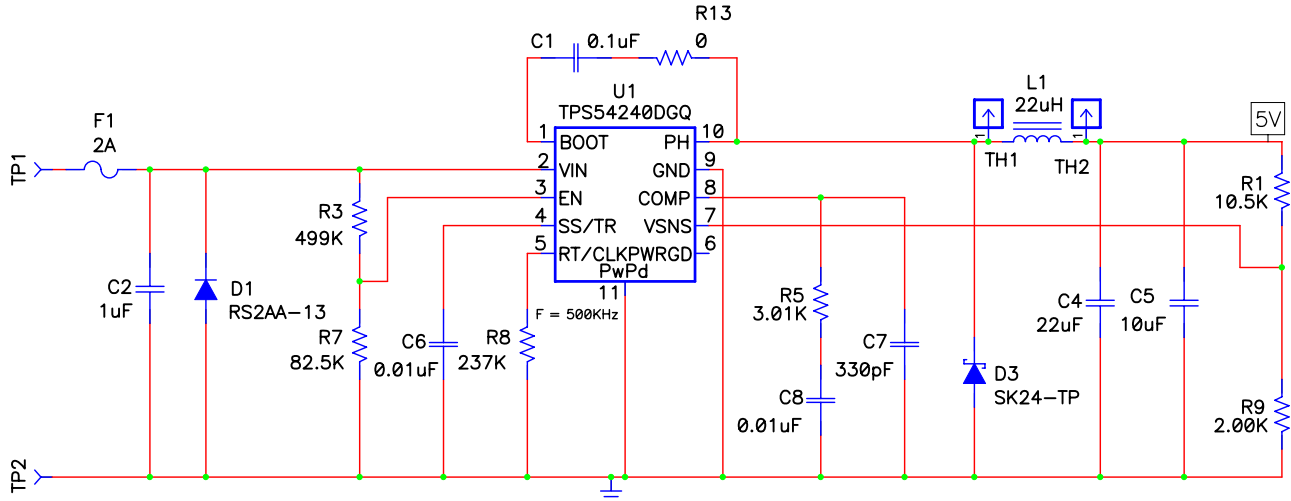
R13
C1 0.1uF 0
U1
TPS54240DGQ
L1
22uH
5V
F1
2A
1 BOOT PH 10
TH1 TH2
TP1
2 VIN GND 9
R1
10.5K
3 EN COMP 8
R3
499K
4 SS/TR VSNS 7
5 RT/CLK PWRGD 6
PwPd
C2
1uF
D1
RS2AA-13
11
R5
3.01K
C4
22uF
C5
10uF
F = 500KHz
R7
82.5K
C6
0.01uF
R8
237K
C7
330pF
D3
SK24-TP
C8
0.01uF
R9
2.00K
TP2